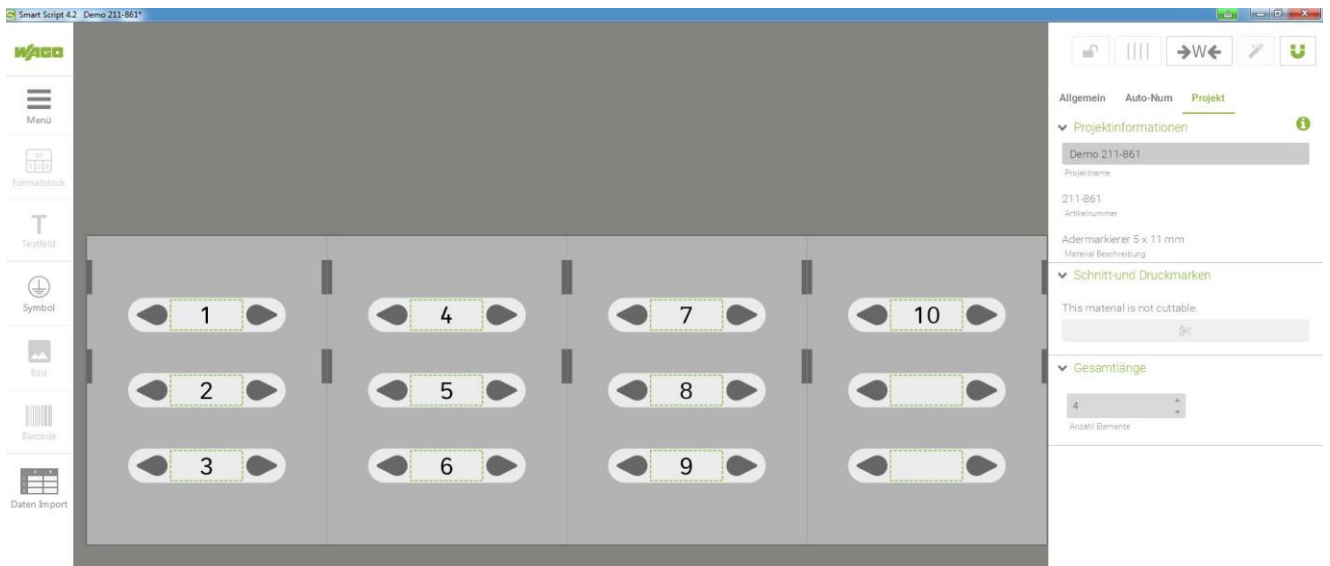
Smart Script 4.2 Demo 211-861*

WAGO

Menü

Formatblock

Textfeld

Symbol

Bild

Barcode

Daten Import

1
4
7
10
2
5
8
3
6
9

→W←

Allgemein Auto-Num Projekt

Projektinformationen

Demo 211-861
Projektname

211-861
Artikelnummer

Adermarkierer 5 x 11 mm
Material Beschreibung

Schnitt-und Druckmarken

This material is not cuttable.

Gesamtlänge

4
Anzahl Elemente